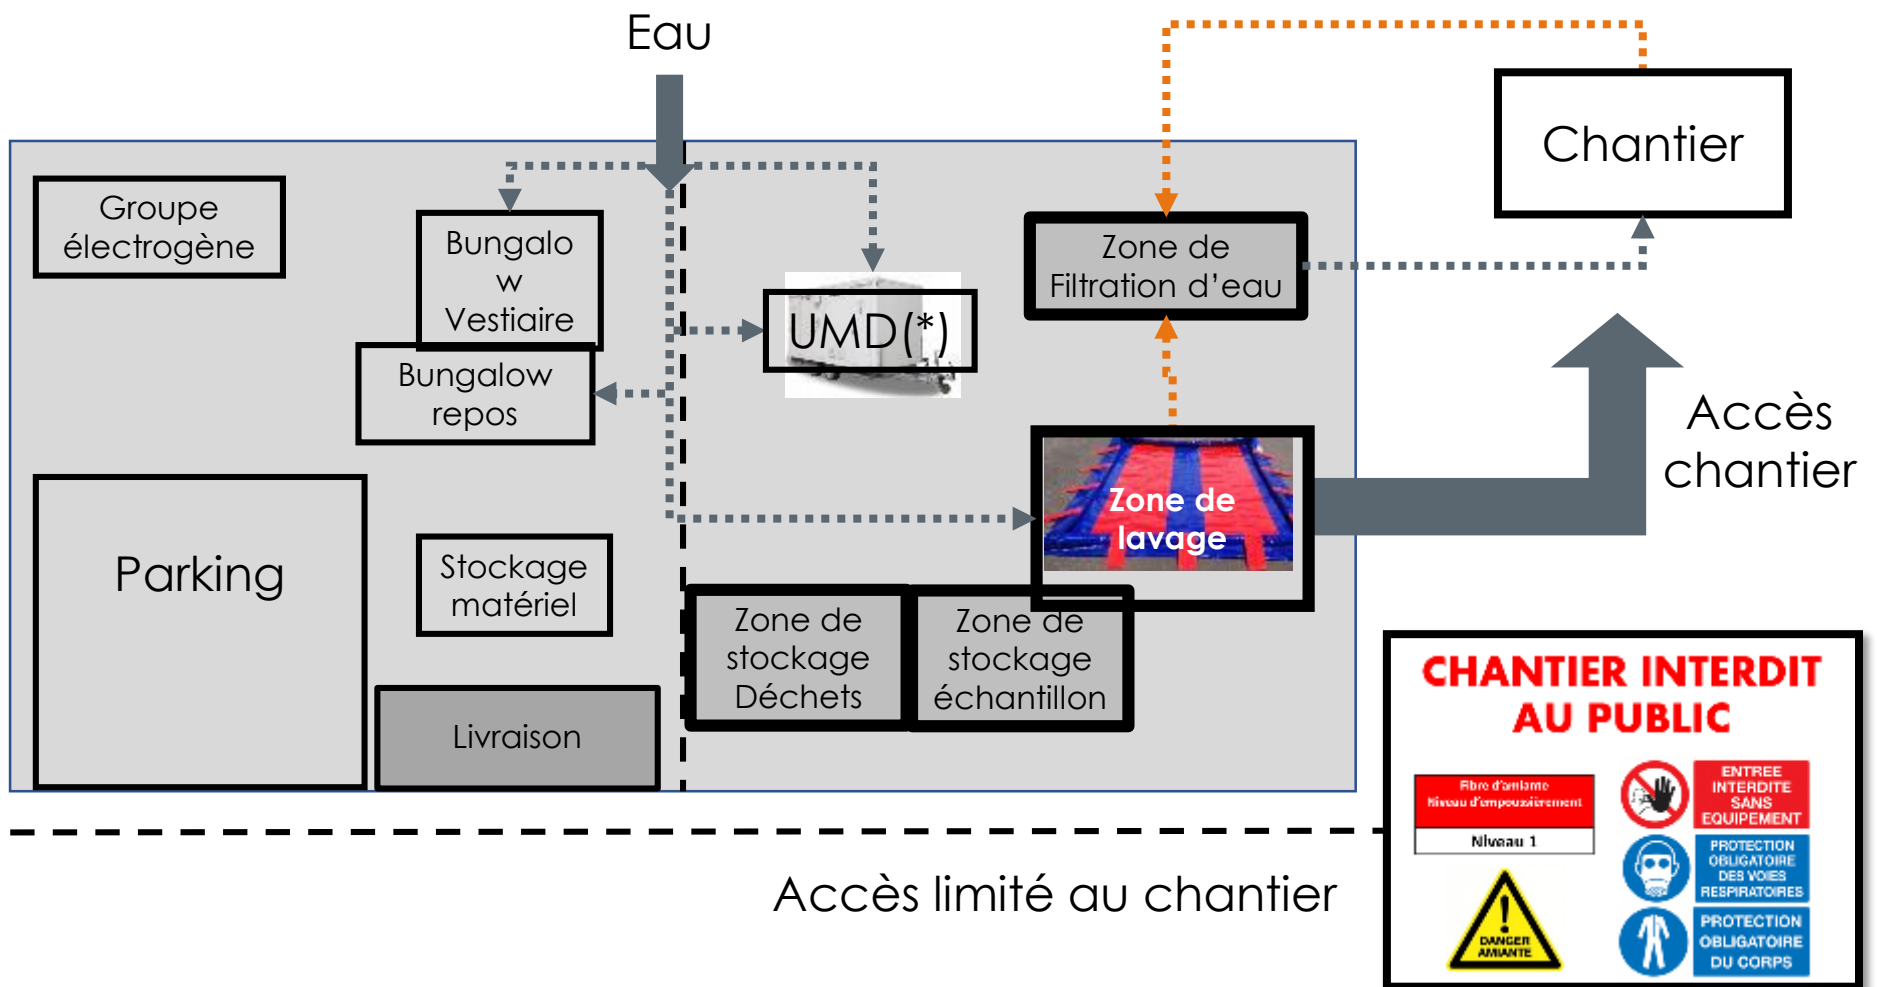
Eau

Chantier

Groupe électrogène

Bungalo w Vestiaire

Bungalow repos

UMD(*)

Zone de Filtration d'eau

Zone de lavage

Accès chantier

Parking

Stockage matériel

Zone de stockage Déchets

Zone de stockage échantillon

Livraison

Accès limité au chantier

CHANTIER INTERDIT AU PUBLIC

Fibre d'amiante
Niveau d'empoussièrement
Niveau 1

ENTREE INTERDITE SANS EQUIPEMENT

PROTECTION OBLIGATOIRE DES VOIES RESPIRATOIRES

DANGER AMIANTE

PROTECTION OBLIGATOIRE DU CORPS